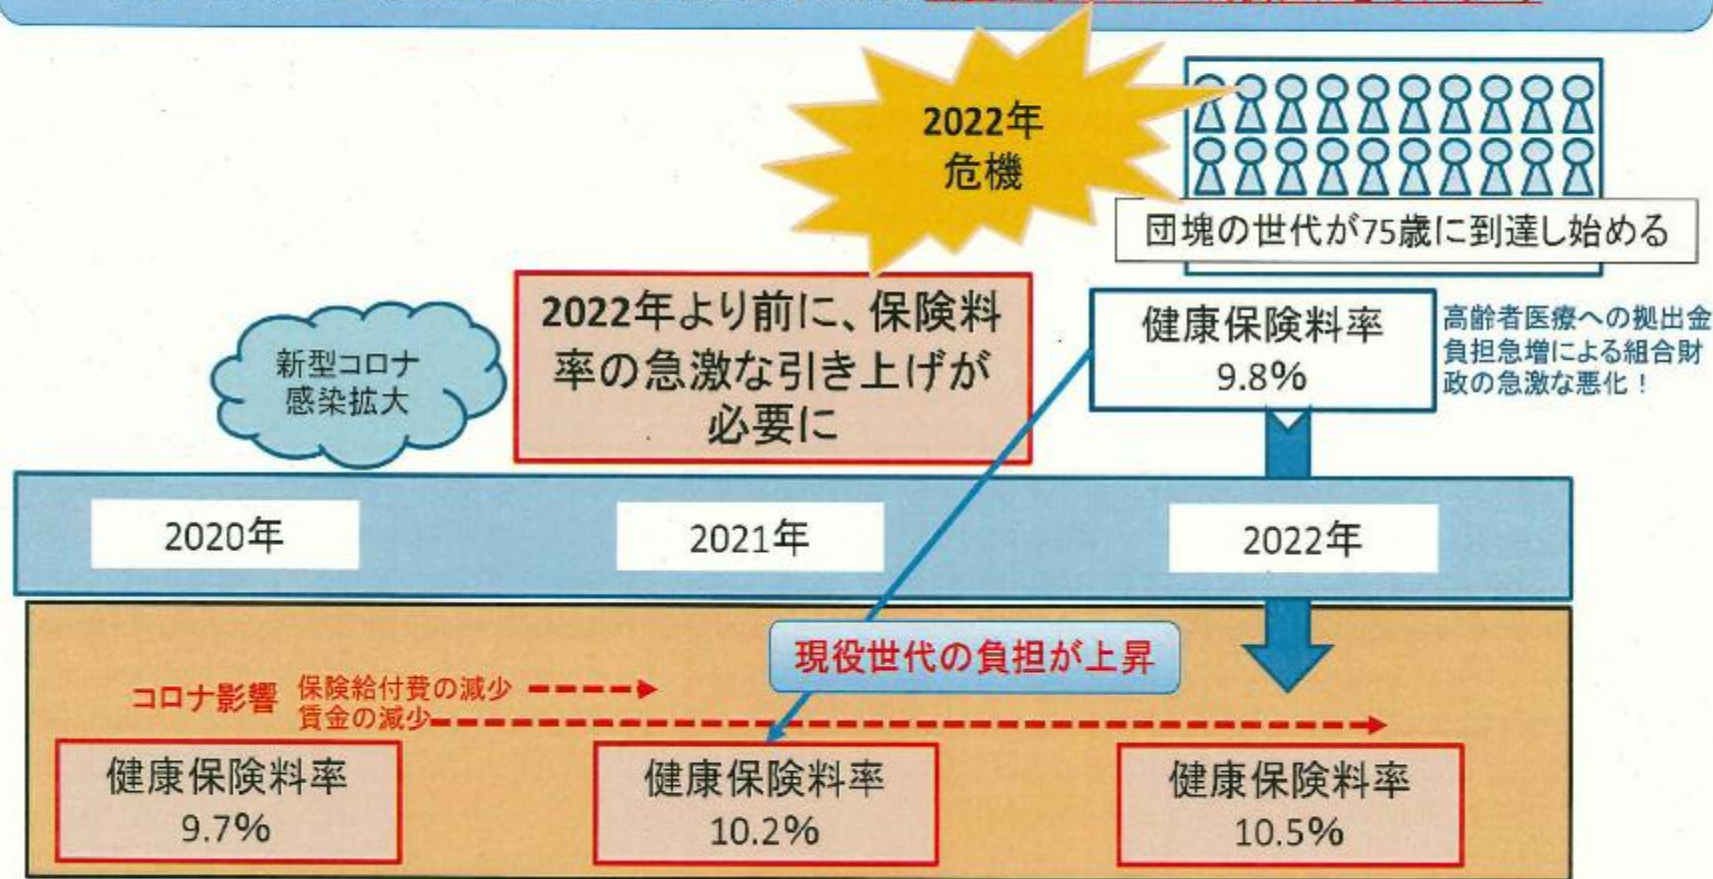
2022年
危機

団塊の世代が75歳に到達し始める

新型コロナ
感染拡大

2022年より前に、保険料率の急激な引き上げが必要に

健康保険料率
9.8%

高齢者医療への拠出金負担急増による組合財政の急激な悪化！

2020年

2021年

2022年

現役世代の負担が上昇

コロナ影響 保険給付費の減少
賃金の減少

健康保険料率
9.7%

健康保険料率
10.2%

健康保険料率
10.5%